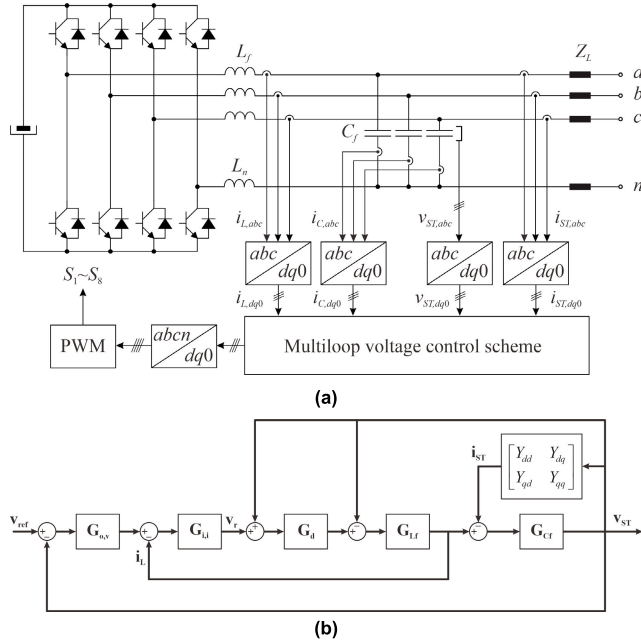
$L_f$

$Z_L$

$a$

$b$

$c$

$C_f$

$L_n$

$n$

$i_{L,abc}$

$i_{C,abc}$

$v_{ST,abc}$

$i_{ST,abc}$

abc / dq0

abc / dq0

abc / dq0

abc / dq0

$S_1$~$S_8$

$i_{L,dq0}$

$i_{C,dq0}$

$v_{ST,dq0}$

$i_{ST,dq0}$

PWM

abcn / dq0

Multiloop voltage control scheme

(a)

$\mathbf{i_{ST}}$

$\begin{bmatrix} Y_{dd} & Y_{dq} \\ Y_{qd} & Y_{qq} \end{bmatrix}$

$\mathbf{v_{ref}}$

+

−

$\mathbf{G_{o,v}}$

+

−

$\mathbf{G_{i,i}}$

$\mathbf{v_r}$

+

+

$\mathbf{G_d}$

+

−

$\mathbf{G_{Lf}}$

+

−

$\mathbf{G_{Cf}}$

$\mathbf{v_{ST}}$

$\mathbf{i_L}$

(b)